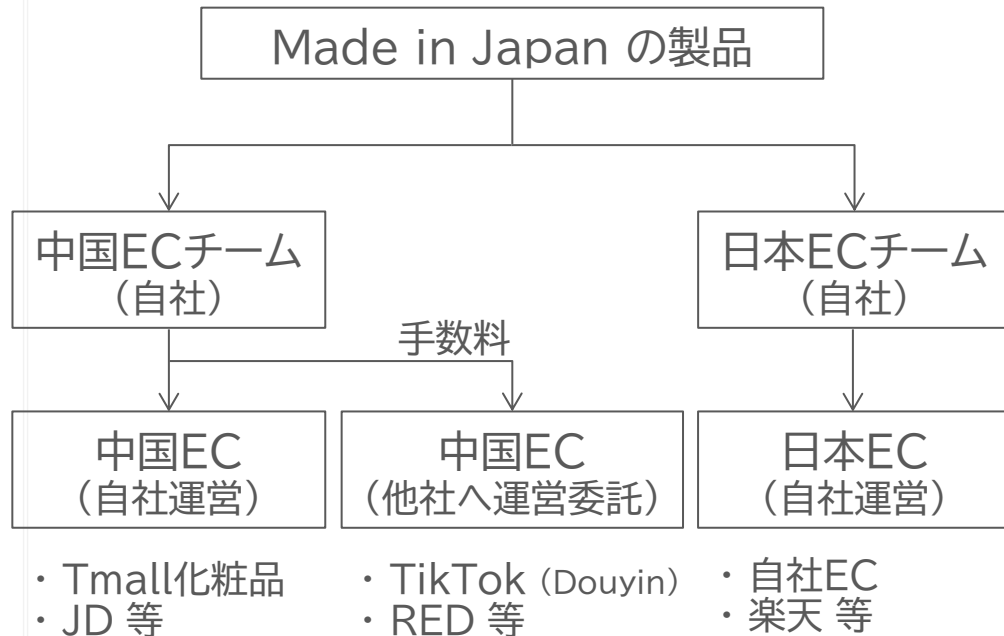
Made in Japan の製品

中国ECチーム
（自社）

日本ECチーム
（自社）

手数料

中国EC
（自社運営）

中国EC
（他社へ運営委託）

日本EC
（自社運営）

・Tmall化粧品
・JD 等

・TikTok（Douyin）
・RED 等

・自社EC
・楽天 等